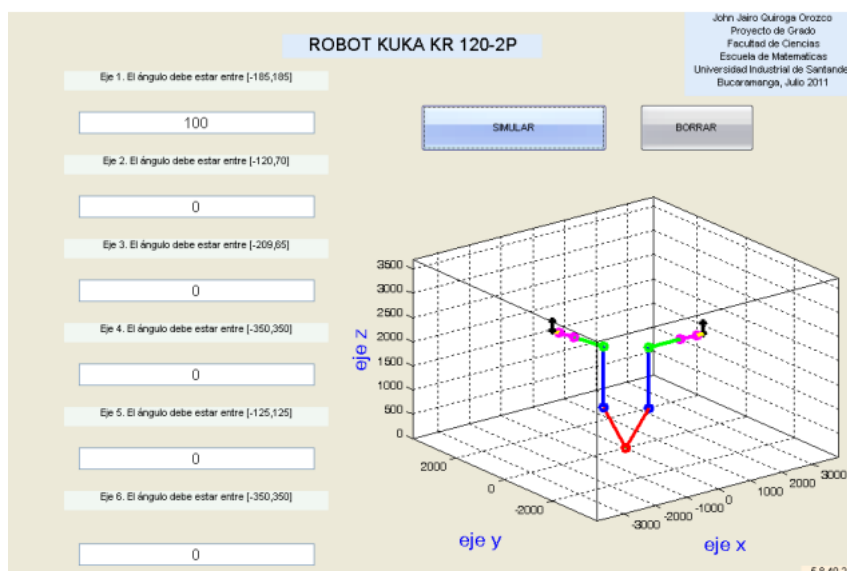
John Jairo Quiroga Orozco
Proyecto de Grado
Facultad de Ciencias
Escuela de Matematicas
Universidad Industrial de Santander
Bucaramanga, Julio 2011

ROBOT KUKA KR 120-2P

Eje 1. El ángulo debe estar entre [-185,185]

100

Eje 2. El ángulo debe estar entre [-120,70]

0

Eje 3. El ángulo debe estar entre [-209,65]

0

Eje 4. El ángulo debe estar entre [-350,350]

0

Eje 5. El ángulo debe estar entre [-125,125]

0

Eje 6. El ángulo debe estar entre [-350,350]

0

SIMULAR

BORRAR

3500
3000
2500
2000
1500
1000
500
0

eje z

2000
0
-2000

eje y

-3000
-2000
-1000
0
1000
2000
3000

eje x